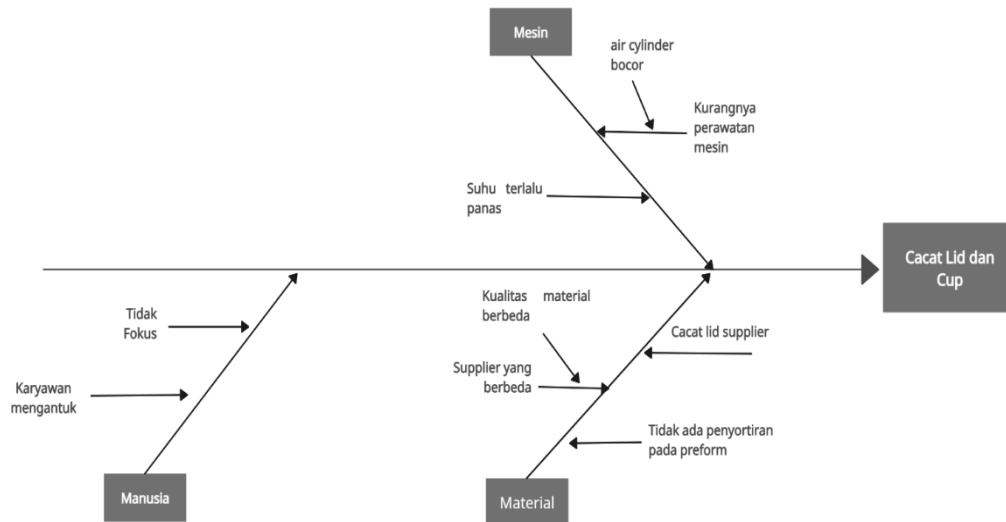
Mesin

air cylinder bocor

Kurangnya perawatan mesin

Suhu terlalu panas

Cacat Lid dan Cup

Tidak Fokus

Karyawan mengantuk

Kualitas material berbeda

Cacat lid supplier

Supplier yang berbeda

Tidak ada penyortiran pada preform

Manusia

Material